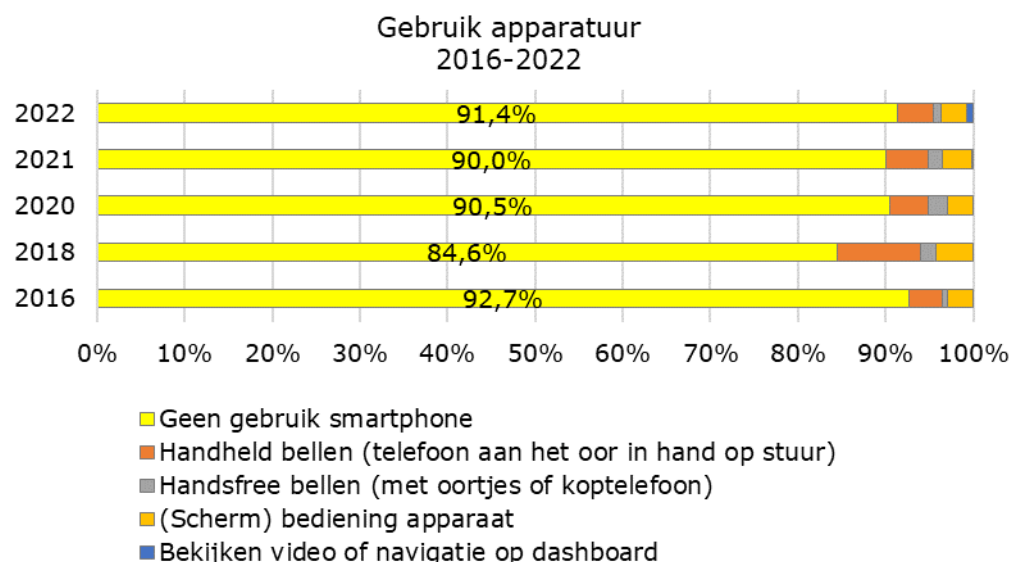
Gebruik apparatuur
2016-2022

2022
2021
2020
2018
2016

91,4%
90,0%
90,5%
84,6%
92,7%

0% 10% 20% 30% 40% 50% 60% 70% 80% 90% 100%

Geen gebruik smartphone
Handheld bellen (telefoon aan het oor in hand op stuur)
Handsfree bellen (met oortjes of koptelefoon)
(Scherm) bediening apparaat
Bekijken video of navigatie op dashboard